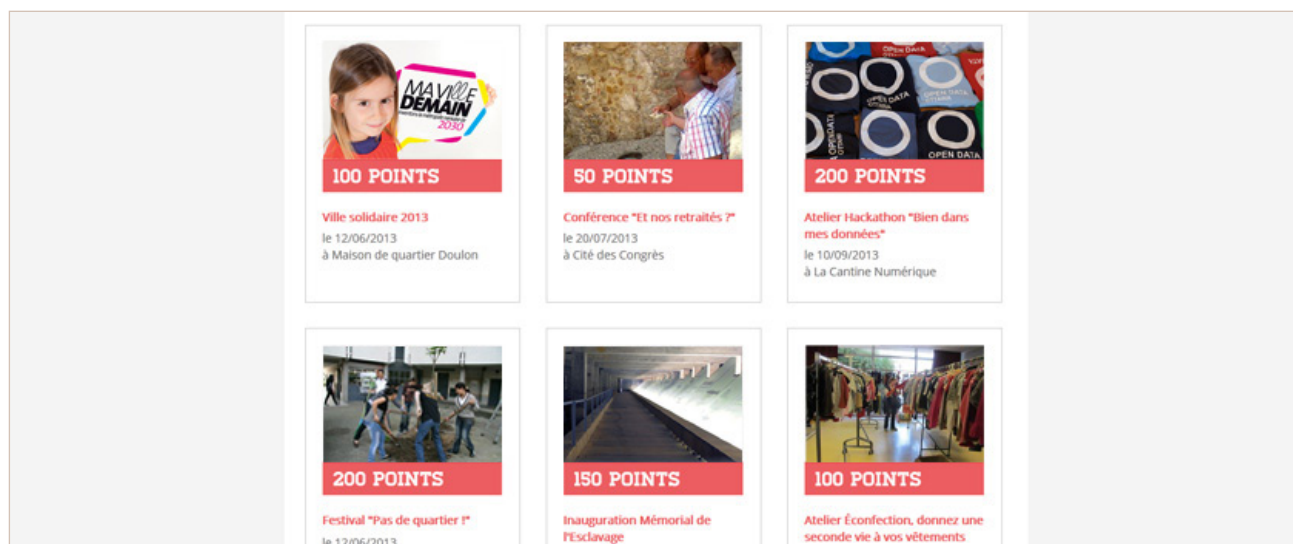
MA VILLE DEMAIN
2030

100 POINTS

Ville solidaire 2013

le 12/06/2013
à Maison de quartier Doulon

50 POINTS

Conférence "Et nos retraités ?"

le 20/07/2013
à Cité des Congrès

OPEN DATA

200 POINTS

Atelier Hackathon "Bien dans mes données"

le 10/09/2013
à La Cantine Numérique

200 POINTS

Festival "Pas de quartier !"

le 12/06/2013

150 POINTS

Inauguration Mémorial de l'Esclavage

100 POINTS

Atelier Éconfection, donnez une seconde vie à vos vêtements